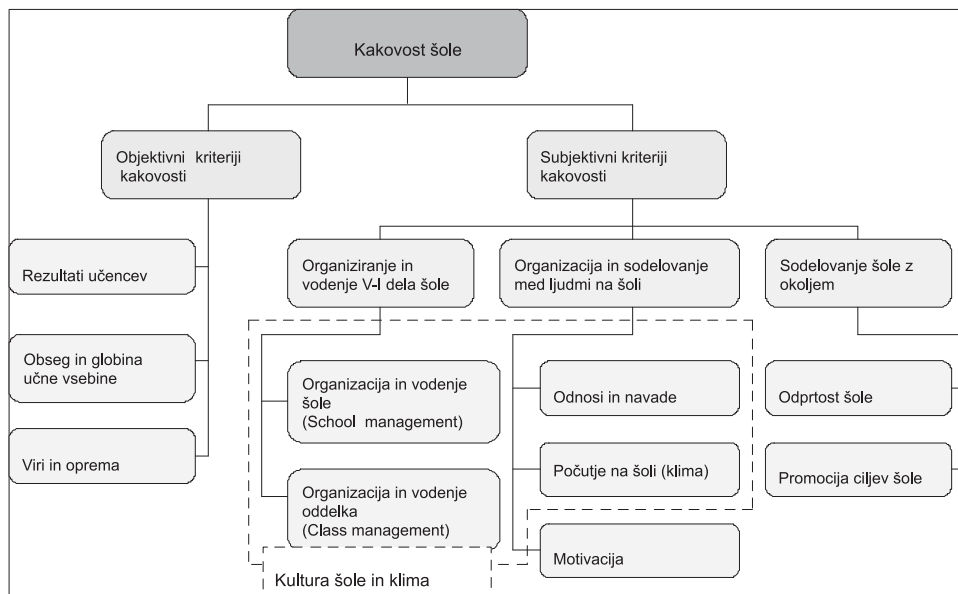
Kakovost šole

Objektivni kriteriji kakovosti

Subjektivni kriteriji kakovosti

Rezultati učencev

Obseg in globina učne vsebine

Viri in oprema

Organiziranje in vodenje V-I dela šole

Organizacija in sodelovanje med ljudmi na šoli

Sodelovanje šole z okoljem

Organizacija in vodenje šole (School management)

Organizacija in vodenje oddelka (Class management)

Odnosi in navade

Počutje na šoli (klima)

Motivacija

Odprtost šole

Promocija ciljev šole

Kultura šole in klima